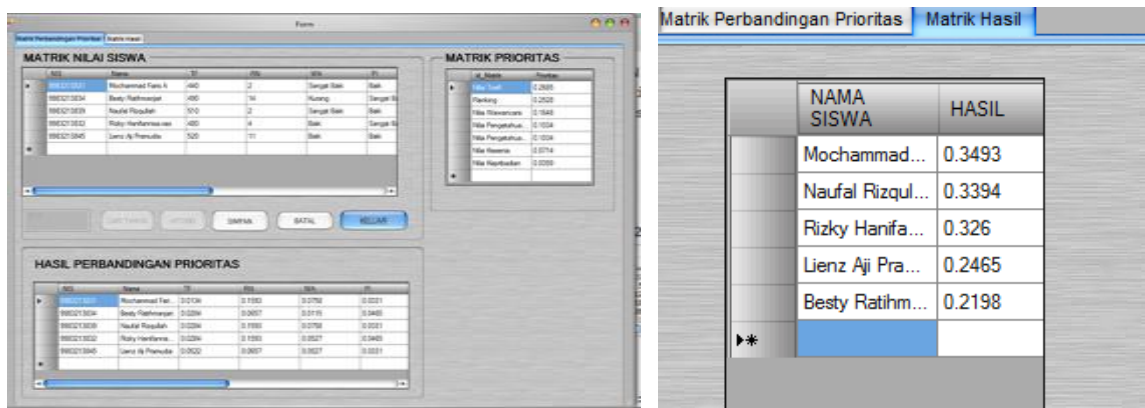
Form

Matrik Perbandingan Prioritas | Matrik Hasil

MATRIK NILAI SISWA

| NIS | Nama | TI | RN | WA | PI |
|---|---|---|---|---|---|
| 9983213021 | Mochammad Faris A | 440 | 2 | Sangat Baik | Baik |
| 9983213034 | Besty Ratihmanjari | 490 | 14 | Kurang | Sangat Ba |
| 9983213039 | Naufal Rizqullah | 510 | 2 | Sangat Baik | Baik |
| 9983213032 | Rizky Hanifannisa | 480 | 4 | Baik | Sangat Ba |
| 9983213045 | Lienz Aji Pramudia | 520 | 11 | Baik | Baik |

MATRIK PRIORITAS

| id_Nama | Prioritas |
|---|---|
| Nilai Toefl | 0.2685 |
| Ranking | 0.2528 |
| Nilai Wawancara | 0.1648 |
| Nilai Pengetahua... | 0.1034 |
| Nilai Pengetahua... | 0.1034 |
| Nilai Kesenia | 0.0714 |
| Nilai Kepribadian | 0.0359 |

SIMPAN BATAL KELUAR

HASIL PERBANDINGAN PRIORITAS

| NIS | Nama | TI | RN | WA | PI |
|---|---|---|---|---|---|
| 9983213021 | Mochammad Fari... | 0.0134 | 0.1593 | 0.0758 | 0.0331 |
| 9983213034 | Besty Ratihmanjari | 0.0284 | 0.0057 | 0.0115 | 0.0465 |
| 9983213039 | Naufal Rizqullah | 0.0284 | 0.1593 | 0.0758 | 0.0331 |
| 9983213032 | Rizky Hanifannisa | 0.0284 | 0.1593 | 0.0527 | 0.0465 |
| 9983213045 | Lienz Aji Pramudia | 0.0622 | 0.0057 | 0.0527 | 0.0331 |

Matrik Perbandingan Prioritas | Matrik Hasil

| | NAMA SISWA | HASIL |
|---|---|---|
| | Mochammad... | 0.3493 |
| | Naufal Rizqul... | 0.3394 |
| | Rizky Hanifa... | 0.326 |
| | Lienz Aji Pra... | 0.2465 |
| | Besty Ratihm... | 0.2198 |
| ▶* | | |